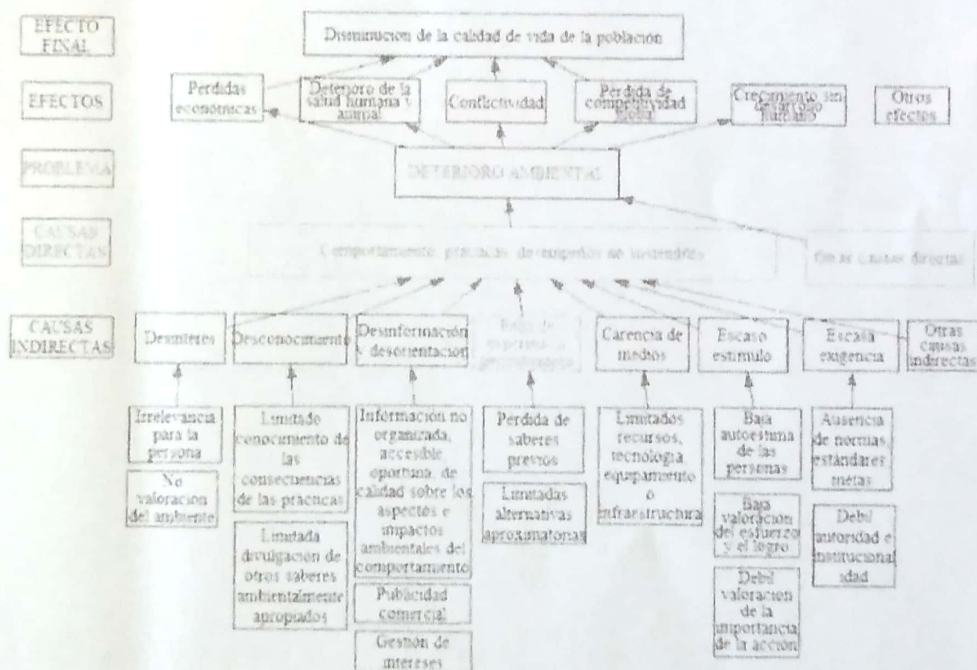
EFECTO FINAL

Disminucion de la calidad de vida de la población

EFECTOS

Perdidas economicas

Deterioro de la salud humana y animal

Conflictividad

Perdida de competitividad global

Crecimiento sin desarrollo humano

Otros efectos

PROBLEMA

DETERIORO AMBIENTAL

CAUSAS DIRECTAS

Comportamiento, practicas de consumo no sostenibles

Otras causas directas

CAUSAS INDIRECTAS

Desinteres

Desconocimiento

Desinformación y desorientación

Bajo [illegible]

Carencia de medios

Escaso estimulo

Escasa exigencia

Otras causas indirectas

Irrelevancia para la persona

No valoracion del ambiente

Limitado conocimiento de las consecuencias de las practicas

Limitada divulgación de otros saberes ambientalmente apropiados

Información no organizada, accesible, oportuna, de calidad sobre los aspectos e impactos ambientales del comportamiento

Publicidad comercial

Gestión de intereses

Perdida de saberes previos

Limitadas alternativas aproximatorias

Limitados recursos, tecnologia, equipamiento o infraestructura

Baja autoestima de las personas

Baja valoracion del esfuerzo y el logro

Debil valoracion de la importancia de la acción

Ausencia de normas, estándares metas

Debil autoridad e institucionalidad